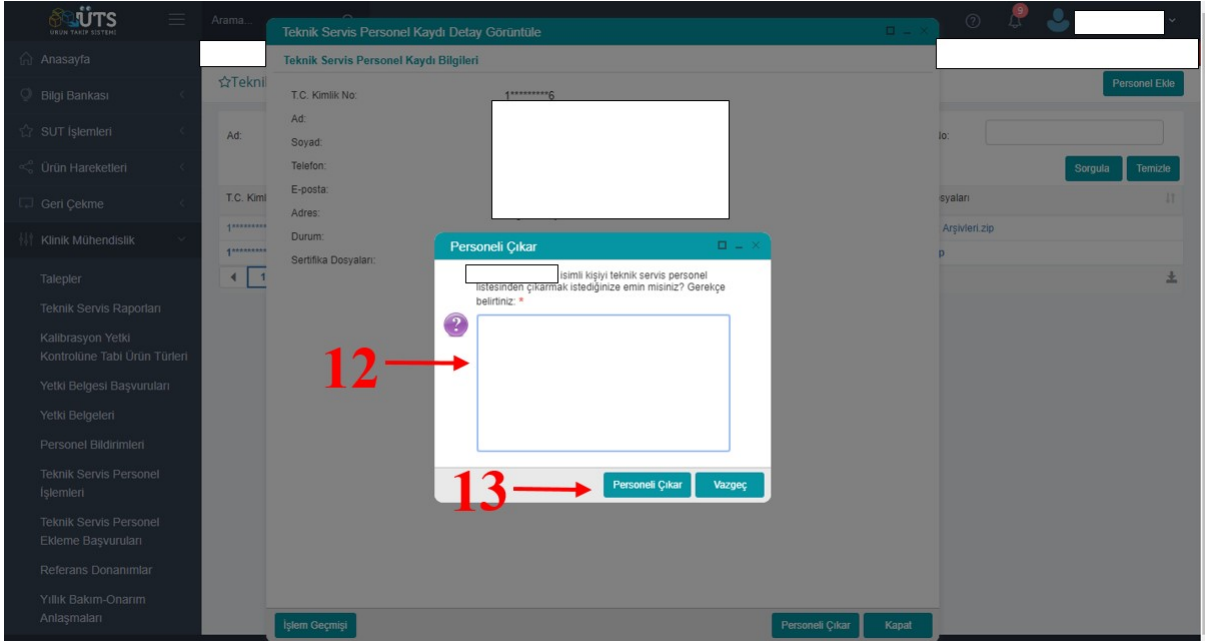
ÜTS
ÜRÜN TAKİP SİSTEMİ

Arama...

9

Anasayfa
Bilgi Bankası
SUT İşlemleri
Ürün Hareketleri
Geri Çekme
Klinik Mühendislik
Talepler
Teknik Servis Raporları
Kalibrasyon Yetki Kontrolüne Tabi Ürün Türleri
Yetki Belgesi Başvuruları
Yetki Belgeleri
Personel Bildirimleri
Teknik Servis Personel İşlemleri
Teknik Servis Personel Ekleme Başvuruları
Referans Donanımlar
Yıllık Bakım-Onarım Anlaşmaları

☆Teknik

Personel Ekle

Ad:

No:

Sorgula
Temizle

T.C. Kiml

osyaları

1*********
1*********

Arşivleri.zip
p

Teknik Servis Personel Kaydı Detay Görüntüle

Teknik Servis Personel Kaydı Bilgileri

T.C. Kimlik No: 1*********6
Ad:
Soyad:
Telefon:
E-posta:
Adres:
Durum:
Sertifika Dosyaları:

Personeli Çıkar

isimli kişiyi teknik servis personel listesinden çıkarmak istediğinize emin misiniz? Gerekçe belirtiniz: *

12

13

Personeli Çıkar
Vazgeç

İşlem Geçmişi

Personeli Çıkar
Kapat